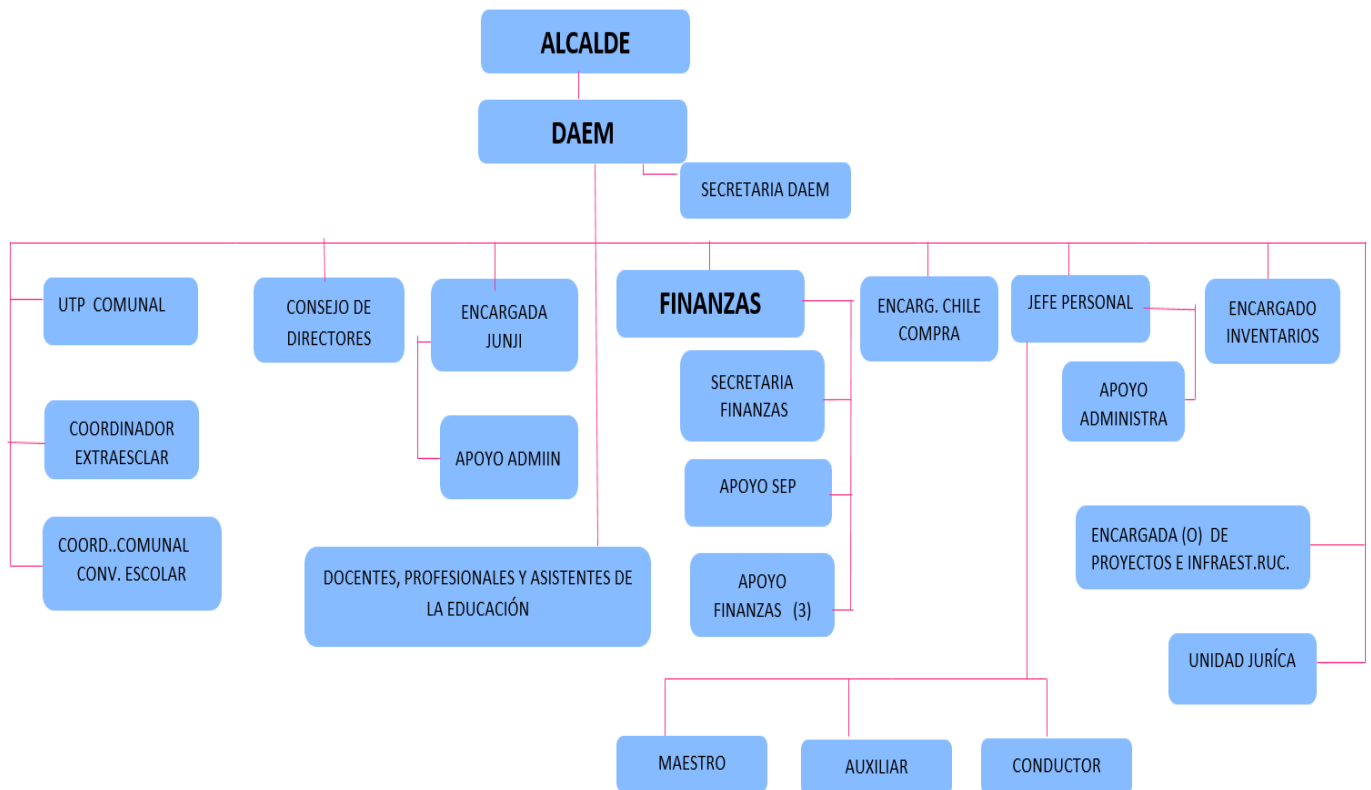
ALCALDE

DAEM

SECRETARIA DAEM

UTP COMUNAL

CONSEJO DE DIRECTORES

ENCARGADA JUNJI

FINANZAS

ENCARG. CHILE COMPRA

JEFE PERSONAL

ENCARGADO INVENTARIOS

SECRETARIA FINANZAS

APOYO ADMINISTRA

COORDINADOR EXTRAESCLAR

APOYO ADMIIN

APOYO SEP

COORD..COMUNAL CONV. ESCOLAR

DOCENTES, PROFESIONALES Y ASISTENTES DE LA EDUCACIÓN

APOYO FINANZAS (3)

ENCARGADA (O) DE PROYECTOS E INFRAEST.RUC.

UNIDAD JURÍCA

MAESTRO

AUXILIAR

CONDUCTOR